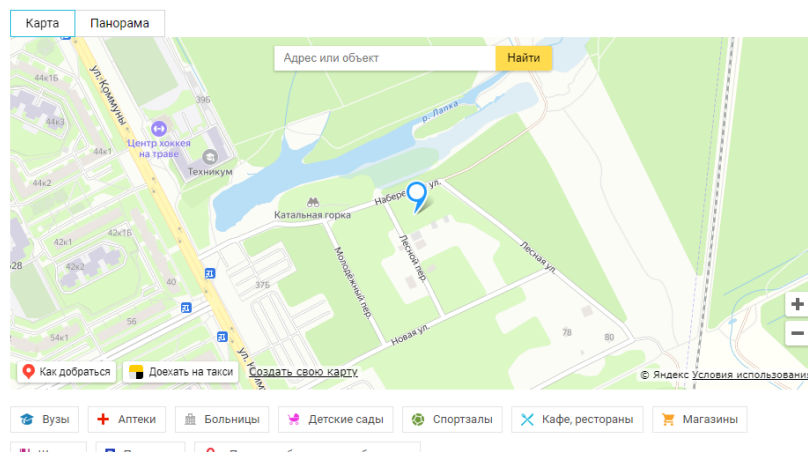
Карта
Панорама

Адрес или объект
Найти

44к1б
44к3
44к1
44к2
42к1
42к1б
42к2
40
56
54к1
28
39б
37б
78
80
ул. Коммуны
ул. Ком
Центр хоккея на траве
Техникум
р. Лапка
Набережная ул.
Катальная горка
Лесной пер.
Лесная ул.
Молодёжный пер.
Новая ул.

Как добраться
Доехать на такси
Создать свою карту
© Яндекс Условия использования

+
−

Вузы
Аптеки
Больницы
Детские сады
Спортзалы
Кафе, рестораны
Магазины
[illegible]